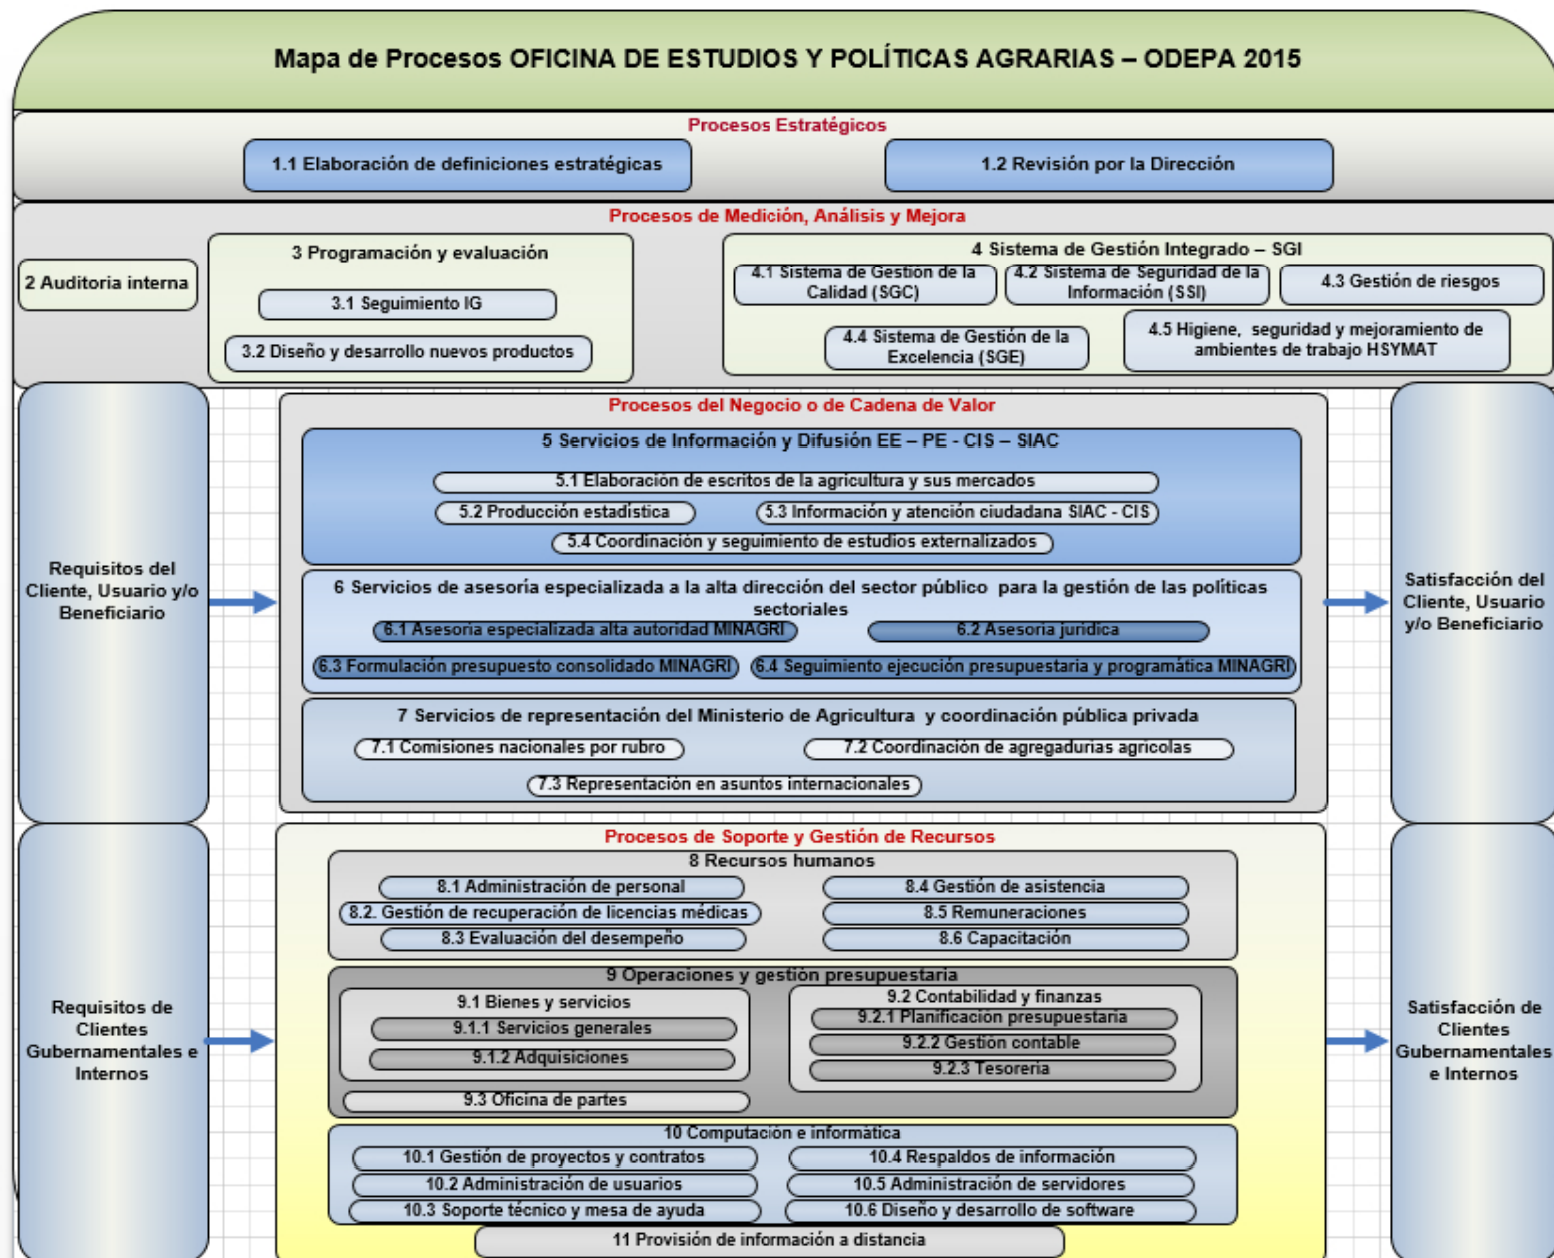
Mapa de Procesos OFICINA DE ESTUDIOS Y POLÍTICAS AGRARIAS – ODEPA 2015

Procesos Estratégicos

1.1 Elaboración de definiciones estratégicas

1.2 Revisión por la Dirección

Procesos de Medición, Análisis y Mejora

2 Auditoria interna

3 Programación y evaluación

3.1 Seguimiento IG

3.2 Diseño y desarrollo nuevos productos

4 Sistema de Gestión Integrado – SGI

4.1 Sistema de Gestión de la Calidad (SGC)

4.2 Sistema de Seguridad de la Información (SSI)

4.3 Gestión de riesgos

4.4 Sistema de Gestión de la Excelencia (SGE)

4.5 Higiene, seguridad y mejoramiento de ambientes de trabajo HSYMAT

Requisitos del Cliente, Usuario y/o Beneficiario

Procesos del Negocio o de Cadena de Valor

5 Servicios de Información y Difusión EE – PE - CIS – SIAC

5.1 Elaboración de escritos de la agricultura y sus mercados

5.2 Producción estadística

5.3 Información y atención ciudadana SIAC - CIS

5.4 Coordinación y seguimiento de estudios externalizados

6 Servicios de asesoría especializada a la alta dirección del sector público para la gestión de las políticas sectoriales

6.1 Asesoría especializada alta autoridad MINAGRI

6.2 Asesoría jurídica

6.3 Formulación presupuesto consolidado MINAGRI

6.4 Seguimiento ejecución presupuestaria y programática MINAGRI

7 Servicios de representación del Ministerio de Agricultura y coordinación pública privada

7.1 Comisiones nacionales por rubro

7.2 Coordinación de agregadurías agrícolas

7.3 Representación en asuntos internacionales

Satisfacción del Cliente, Usuario y/o Beneficiario

Requisitos de Clientes Gubernamentales e Internos

Procesos de Soporte y Gestión de Recursos

8 Recursos humanos

8.1 Administración de personal

8.2. Gestión de recuperación de licencias médicas

8.3 Evaluación del desempeño

8.4 Gestión de asistencia

8.5 Remuneraciones

8.6 Capacitación

9 Operaciones y gestión presupuestaria

9.1 Bienes y servicios

9.1.1 Servicios generales

9.1.2 Adquisiciones

9.2 Contabilidad y finanzas

9.2.1 Planificación presupuestaria

9.2.2 Gestión contable

9.2.3 Tesorería

9.3 Oficina de partes

10 Computación e informática

10.1 Gestión de proyectos y contratos

10.2 Administración de usuarios

10.3 Soporte técnico y mesa de ayuda

10.4 Respaldos de información

10.5 Administración de servidores

10.6 Diseño y desarrollo de software

11 Provisión de información a distancia

Satisfacción de Clientes Gubernamentales e Internos